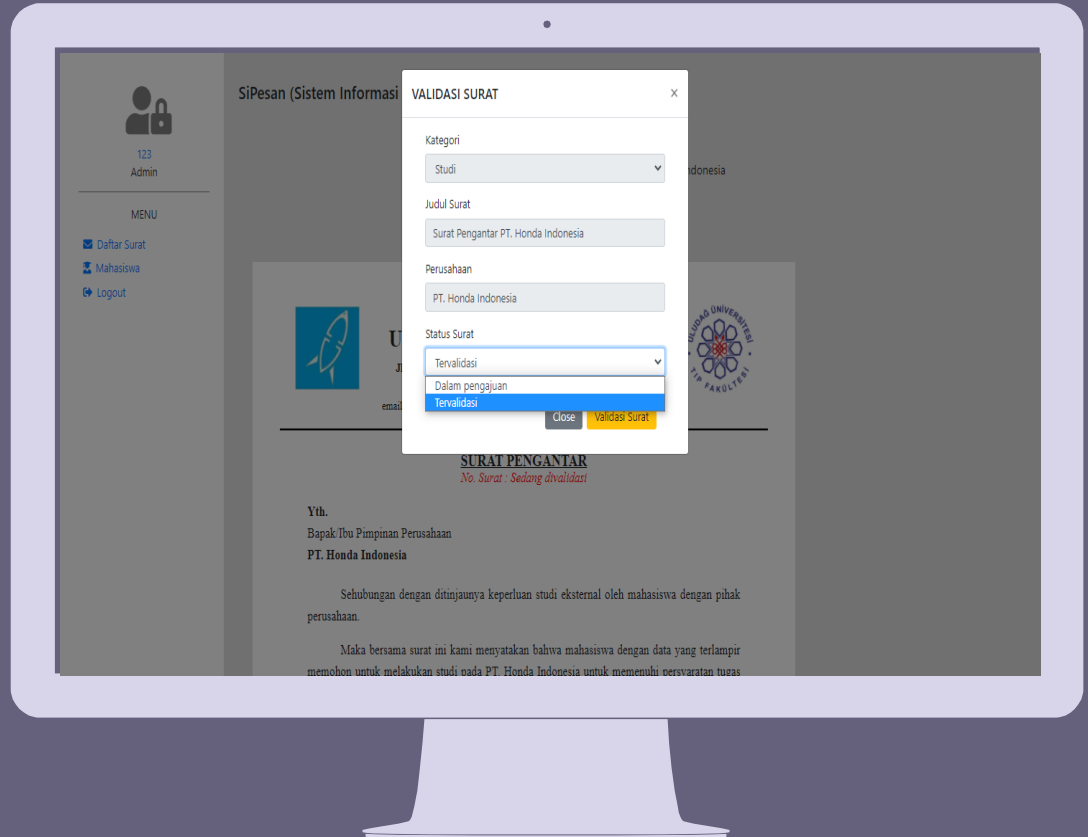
123
Admin

MENU

Daftar Surat
Mahasiswa
Logout

SiPesan (Sistem Informasi

ndonesia

U

J

email

VALIDASI SURAT

×

Kategori

Studi

Judul Surat

Surat Pengantar PT. Honda Indonesia

Perusahaan

PT. Honda Indonesia

Status Surat

Tervalidasi

Dalam pengajuan
Tervalidasi

Close

Validasi Surat

ULUDAĞ ÜNİVERSİTESİ TIP FAKÜLTESİ

SURAT PENGANTAR
No. Surat : Sedang divalidasi

Yth.
Bapak/Ibu Pimpinan Perusahaan
PT. Honda Indonesia

Sehubungan dengan ditinjaunya keperluan studi eksternal oleh mahasiswa dengan pihak perusahaan.

Maka bersama surat ini kami menyatakan bahwa mahasiswa dengan data yang terlampir memohon untuk melakukan studi pada PT. Honda Indonesia untuk memenuhi persyaratan tugas